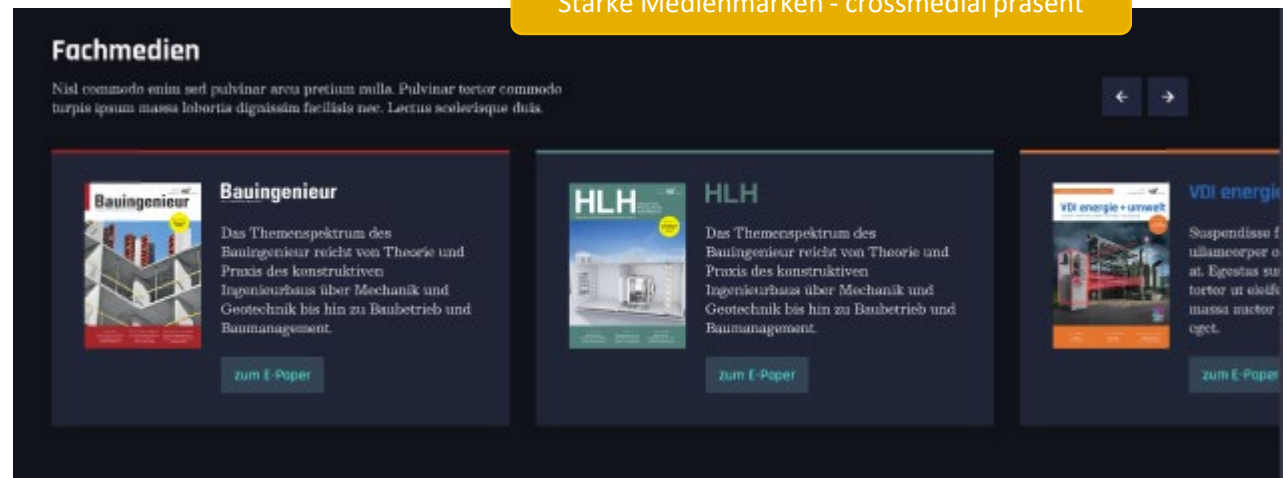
Starke Medienmarken - crossmedial präsent

Fachmedien

Nisl commodo enim sed pulvinar arcu pretium nulla. Pulvinar tortor commodo turpis ipsum massa lobortis dignissim facilisis nec. Lectus scelerisque duis.

Bauingenieur

Bauingenieur

Das Themenspektrum des Bauingenieur reicht von Theorie und Praxis des konstruktiven Ingenieurbaus über Mechanik und Geotechnik bis hin zu Baubetrieb und Baumanagement.

zum E-Paper

HLH

HLH

Das Themenspektrum des Bauingenieur reicht von Theorie und Praxis des konstruktiven Ingenieurbaus über Mechanik und Geotechnik bis hin zu Baubetrieb und Baumanagement.

zum E-Paper

VDI energie + umwelt

VDI energi

Suspendisse f ullamcorper o at. Egestas su tortor ut eleif massa auctor eget.

zum E-Paper